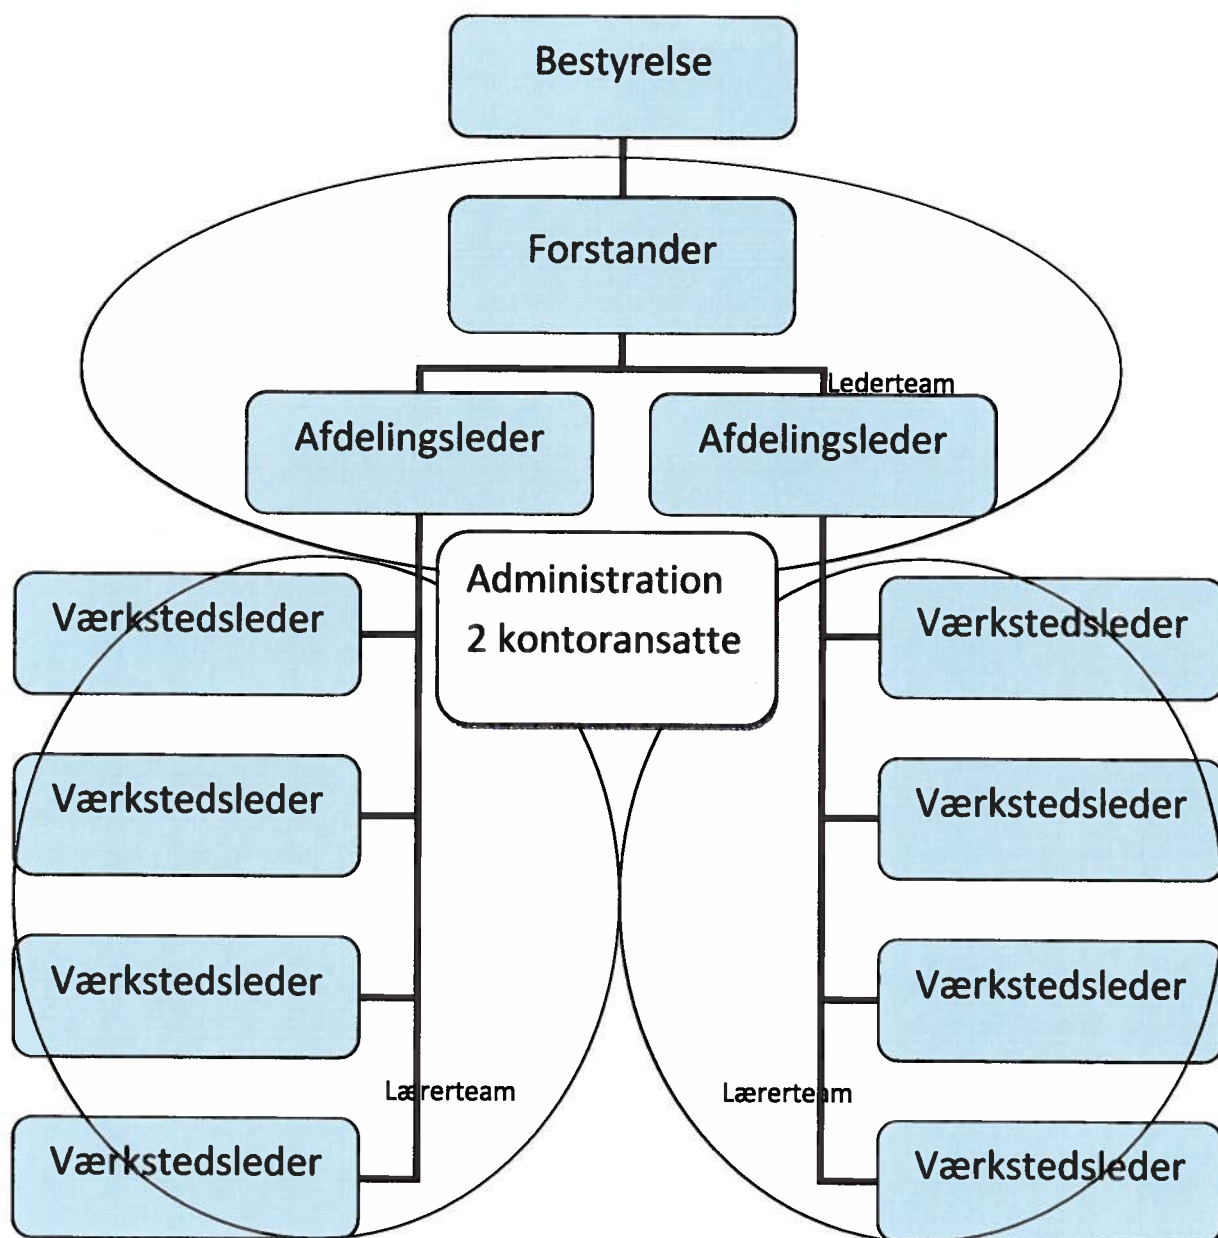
Bestyrelse

Forstander

Lederteam

Afdelingsleder

Afdelingsleder

Administration
2 kontoransatte

Værkstedsleder

Værkstedsleder

Værkstedsleder

Værkstedsleder

Værkstedsleder

Værkstedsleder

Værkstedsleder

Værkstedsleder

Lærerteam

Lærerteam